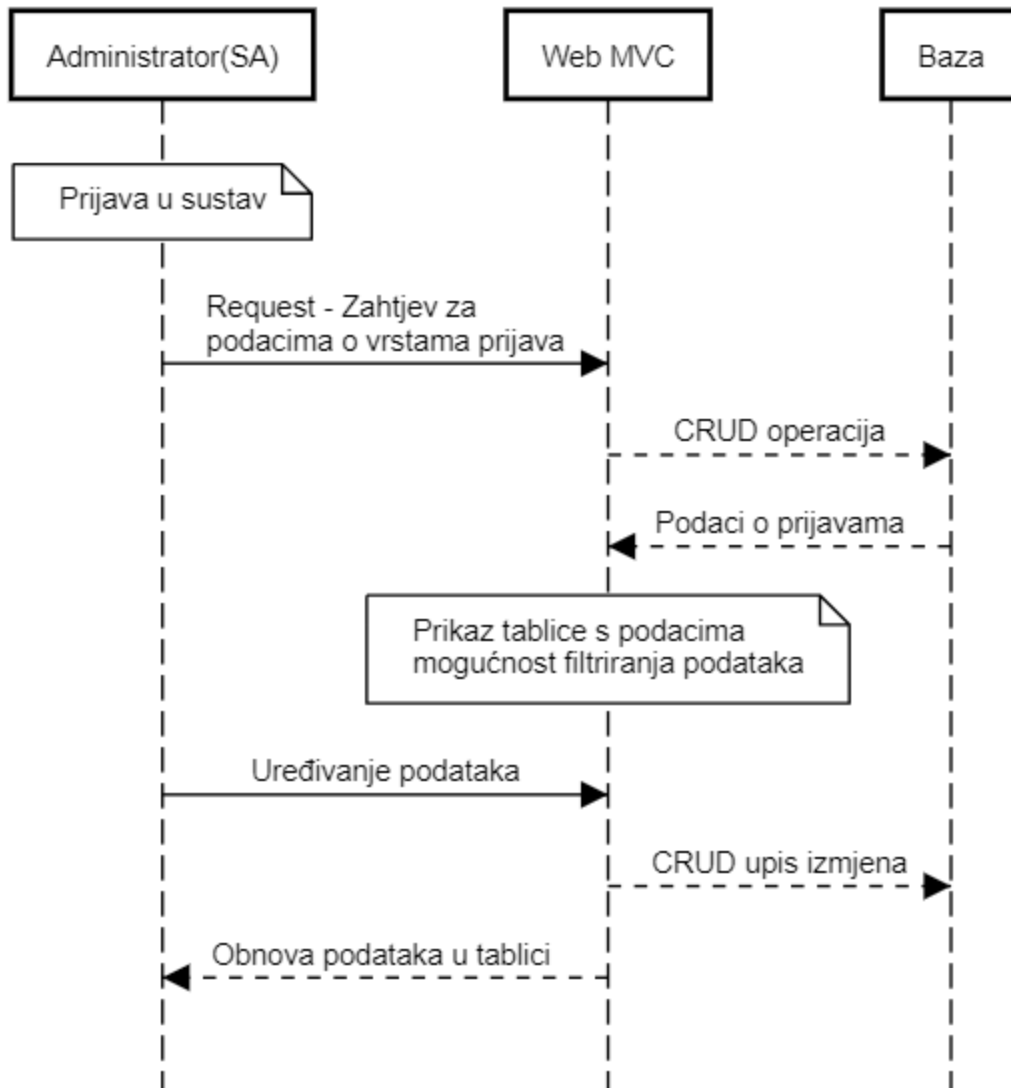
Administrator(SA)

Web MVC

Baza

Prijava u sustav

Request - Zahtjev za podacima o vrstama prijava

CRUD operacija

Podaci o prijavama

Prikaz tablice s podacima
mogućnost filtriranja podataka

Uređivanje podataka

CRUD upis izmjena

Obnova podataka u tablici